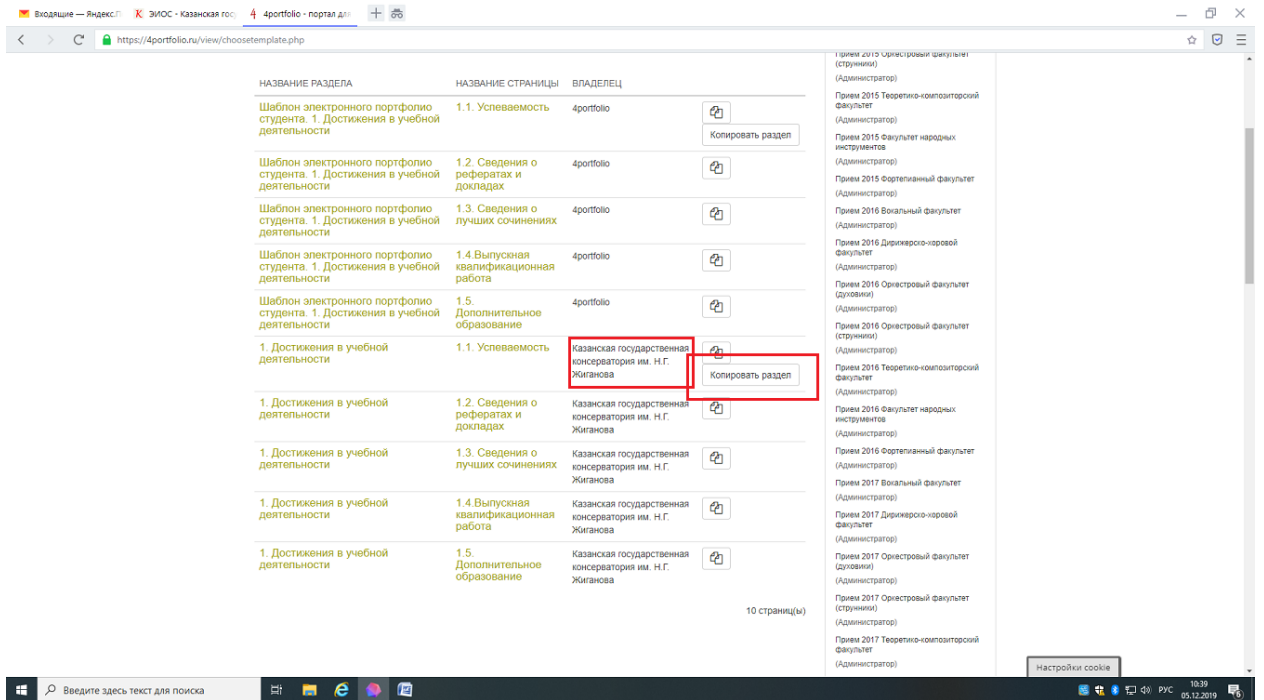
Входящие — Яндекс.П | ЭИОС - Казанская гос | 4portfolio - портал дл

https://4portfolio.ru/view/choosetemplate.php

| НАЗВАНИЕ РАЗДЕЛА | НАЗВАНИЕ СТРАНИЦЫ | ВЛАДЕЛЕЦ | |
|---|---|---|---|
| Шаблон электронного портфолио студента. 1. Достижения в учебной деятельности | 1.1. Успеваемость | 4portfolio | Копировать раздел |
| Шаблон электронного портфолио студента. 1. Достижения в учебной деятельности | 1.2. Сведения о рефератах и докладах | 4portfolio | |
| Шаблон электронного портфолио студента. 1. Достижения в учебной деятельности | 1.3. Сведения о лучших сочинениях | 4portfolio | |
| Шаблон электронного портфолио студента. 1. Достижения в учебной деятельности | 1.4.Выпускная квалификационная работа | 4portfolio | |
| Шаблон электронного портфолио студента. 1. Достижения в учебной деятельности | 1.5. Дополнительное образование | 4portfolio | |
| 1. Достижения в учебной деятельности | 1.1. Успеваемость | Казанская государственная консерватория им. Н.Г. Жиганова | Копировать раздел |
| 1. Достижения в учебной деятельности | 1.2. Сведения о рефератах и докладах | Казанская государственная консерватория им. Н.Г. Жиганова | |
| 1. Достижения в учебной деятельности | 1.3. Сведения о лучших сочинениях | Казанская государственная консерватория им. Н.Г. Жиганова | |
| 1. Достижения в учебной деятельности | 1.4.Выпускная квалификационная работа | Казанская государственная консерватория им. Н.Г. Жиганова | |
| 1. Достижения в учебной деятельности | 1.5. Дополнительное образование | Казанская государственная консерватория им. Н.Г. Жиганова | |

10 страниц(ы)

Прием 2015 Оркестровый факультет (струнники)
(Администратор)
Прием 2015 Теоретико-композиторский факультет
(Администратор)
Прием 2015 Факультет народных инструментов
(Администратор)
Прием 2015 Фортепианный факультет
(Администратор)
Прием 2016 Вокальный факультет
(Администратор)
Прием 2016 Дирижерско-хоровой факультет
(Администратор)
Прием 2016 Оркестровый факультет (духовики)
(Администратор)
Прием 2016 Оркестровый факультет (струнники)
(Администратор)
Прием 2016 Теоретико-композиторский факультет
(Администратор)
Прием 2016 Факультет народных инструментов
(Администратор)
Прием 2016 Фортепианный факультет
(Администратор)
Прием 2017 Вокальный факультет
(Администратор)
Прием 2017 Дирижерско-хоровой факультет
(Администратор)
Прием 2017 Оркестровый факультет (духовики)
(Администратор)
Прием 2017 Оркестровый факультет (струнники)
(Администратор)
Прием 2017 Теоретико-композиторский факультет
(Администратор)

Настройки cookie

Введите здесь текст для поиска
РУС 10:39 05.12.2019